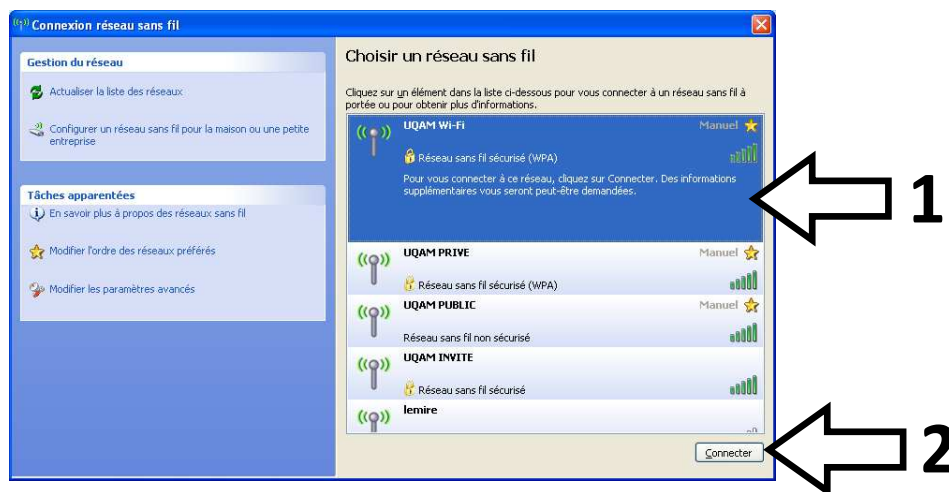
Connexion réseau sans fil

Gestion du réseau

Actualiser la liste des réseaux

Configurer un réseau sans fil pour la maison ou une petite entreprise

Tâches apparentées

En savoir plus à propos des réseaux sans fil

Modifier l'ordre des réseaux préférés

Modifier les paramètres avancés

Choisir un réseau sans fil

Cliquez sur un élément dans la liste ci-dessous pour vous connecter à un réseau sans fil à portée ou pour obtenir plus d'informations.

UQAM Wi-Fi Manuel
Réseau sans fil sécurisé (WPA)
Pour vous connecter à ce réseau, cliquez sur Connecter. Des informations supplémentaires vous seront peut-être demandées.

UQAM PRIVE Manuel
Réseau sans fil sécurisé (WPA)

UQAM PUBLIC Manuel
Réseau sans fil non sécurisé

UQAM INVITE
Réseau sans fil sécurisé

lemire

Connecter

1

2